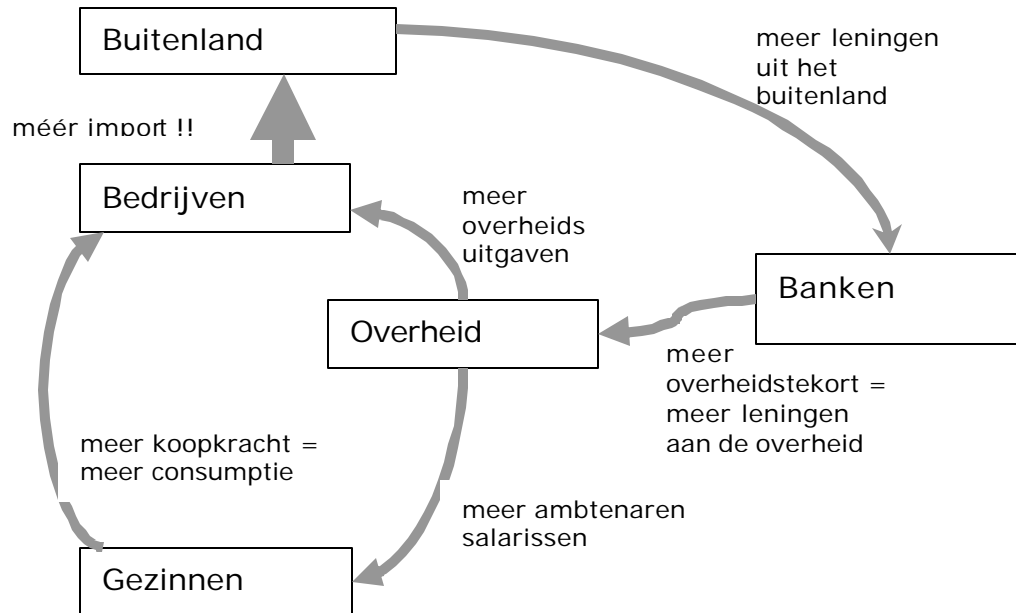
Buitenland

meer leningen uit het buitenland

méér import !!

Bedrijven

meer overheids uitgaven

Banken

Overheid

meer overheidstekort = meer leningen aan de overheid

meer koopkracht = meer consumptie

meer ambtenaren salarissen

Gezinnen